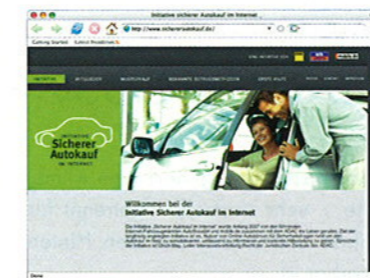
Initiative sicherer Autokauf im Internet

http://www.sicherer-autokauf.de/

Getting Started Latest Headlines

INITIATIVE MITGLIEDER AUTOKAUF BEKANNTE BETRUGSMETHODEN ERSTE HILFE

Initiative
Sicherer
Autokauf
im Internet

Willkommen bei der
Initiative Sicherer Autokauf im Internet

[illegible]

Done